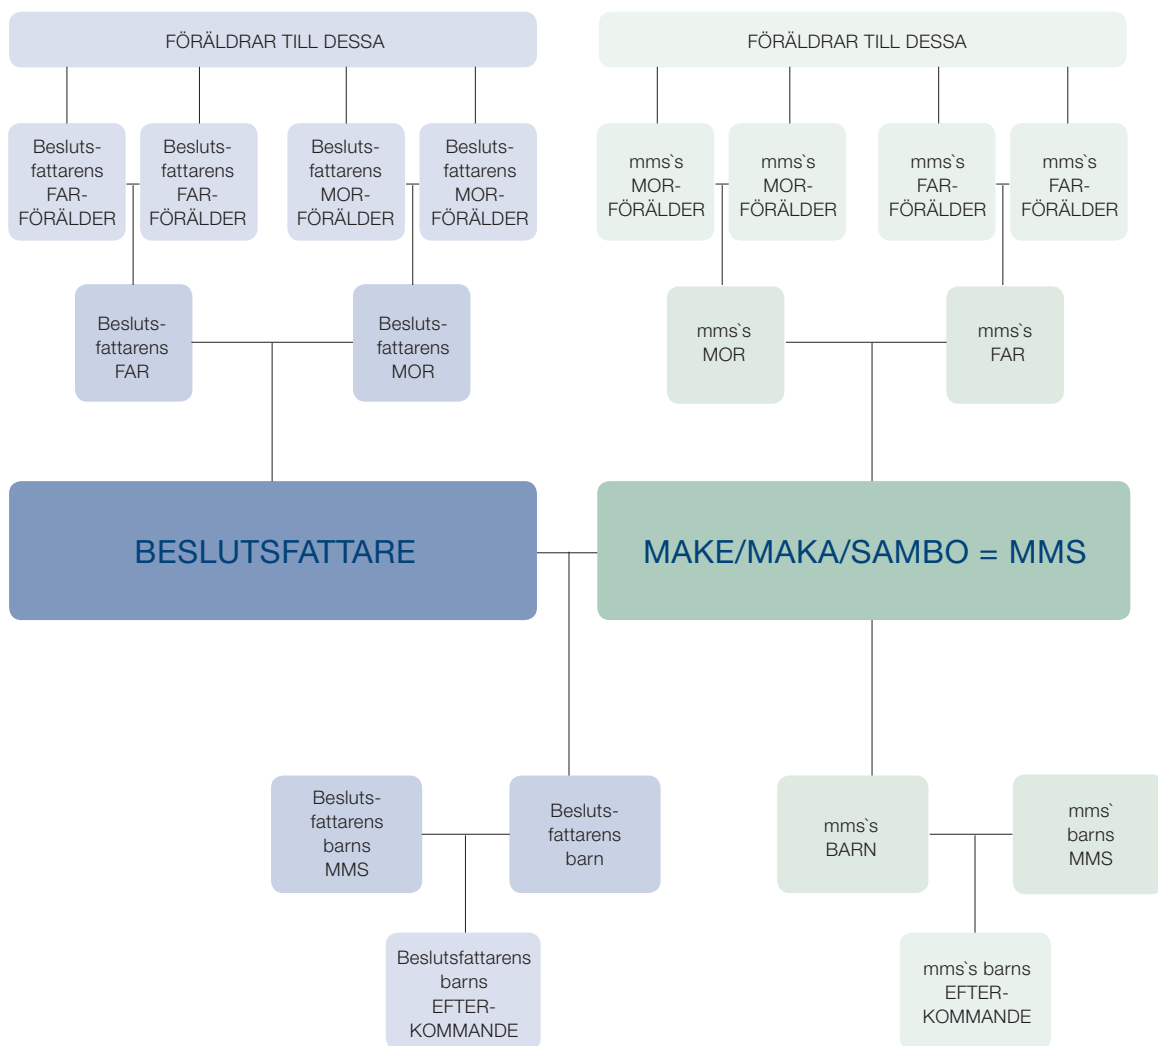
FÖRÄLDRAR TILL DESSA

FÖRÄLDRAR TILL DESSA

Besluts-fattarens FAR-FÖRÄLDER

Besluts-fattarens FAR-FÖRÄLDER

Besluts-fattarens MOR-FÖRÄLDER

Besluts-fattarens MOR-FÖRÄLDER

mms`s MOR-FÖRÄLDER

mms`s MOR-FÖRÄLDER

mms`s FAR-FÖRÄLDER

mms`s FAR-FÖRÄLDER

Besluts-fattarens FAR

Besluts-fattarens MOR

mms`s MOR

mms`s FAR

BESLUTSFATTARE

MAKE/MAKA/SAMBO = MMS

Besluts-fattarens barns MMS

Besluts-fattarens barn

mms`s BARN

mms` barns MMS

Beslutsfattarens barns EFTER-KOMMANDE

mms`s barns EFTER-KOMMANDE